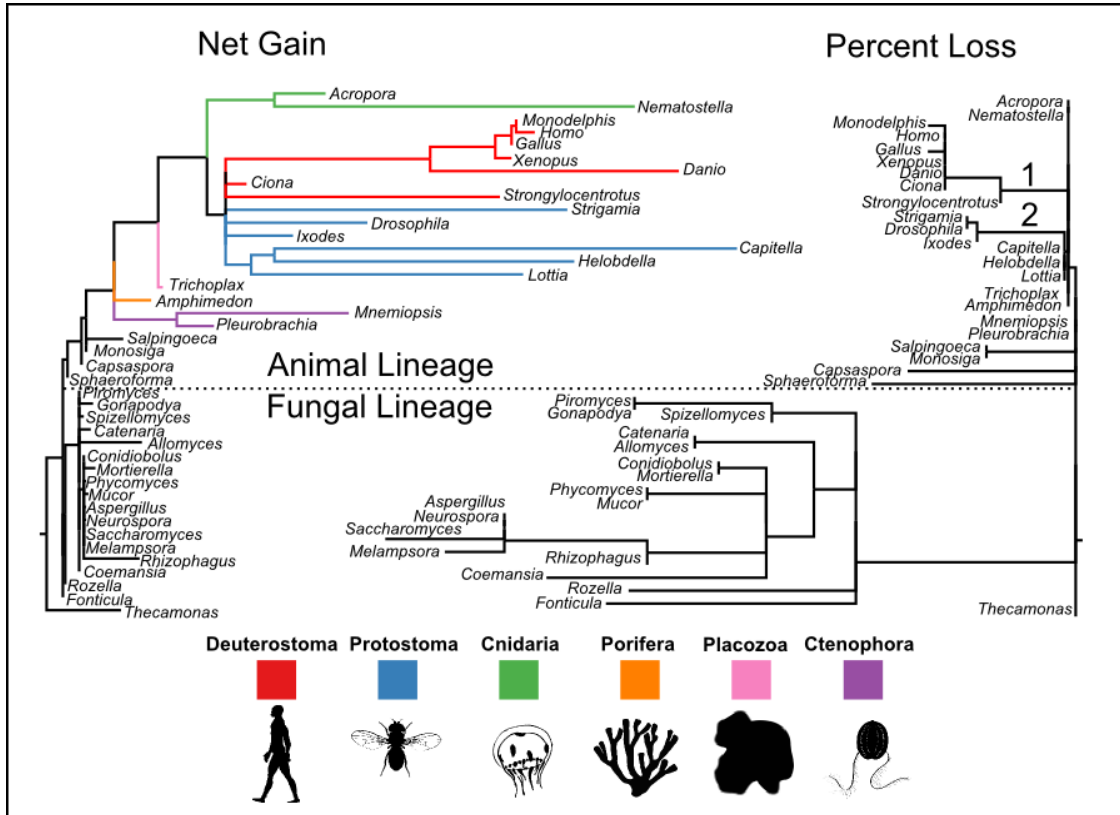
Net Gain

Percent Loss

Acropora
Nematostella
Monodelphis
Homo
Gallus
Xenopus
Danio
Ciona
Strongylocentrotus
Strigamia
Drosophila
Ixodes
Capitella
Helobdella
Lottia
Trichoplax
Amphimedon
Mnemiopsis
Pleurobrachia
Salpingoeca
Monosiga
Capsaspora
Sphaeroforma

Animal Lineage

Fungal Lineage

Piromyces
Gonapodya
Spizellomyces
Catenaria
Allomyces
Conidiobolus
Mortierella
Phycomyces
Mucor
Aspergillus
Neurospora
Saccharomyces
Melampsora
Rhizophagus
Coemansia
Rozella
Fonticula
Thecamonas

Acropora
Nematostella
Monodelphis
Homo
Gallus
Xenopus
Danio
Ciona
Strongylocentrotus
1
Strigamia
Drosophila
Ixodes
2
Capitella
Helobdella
Lottia
Trichoplax
Amphimedon
Mnemiopsis
Pleurobrachia
Salpingoeca
Monosiga
Capsaspora
Sphaeroforma
Piromyces
Gonapodya
Spizellomyces
Catenaria
Allomyces
Conidiobolus
Mortierella
Phycomyces
Mucor
Aspergillus
Neurospora
Saccharomyces
Melampsora
Rhizophagus
Coemansia
Rozella
Fonticula
Thecamonas

Deuterostoma Protostoma Cnidaria Porifera Placozoa Ctenophora